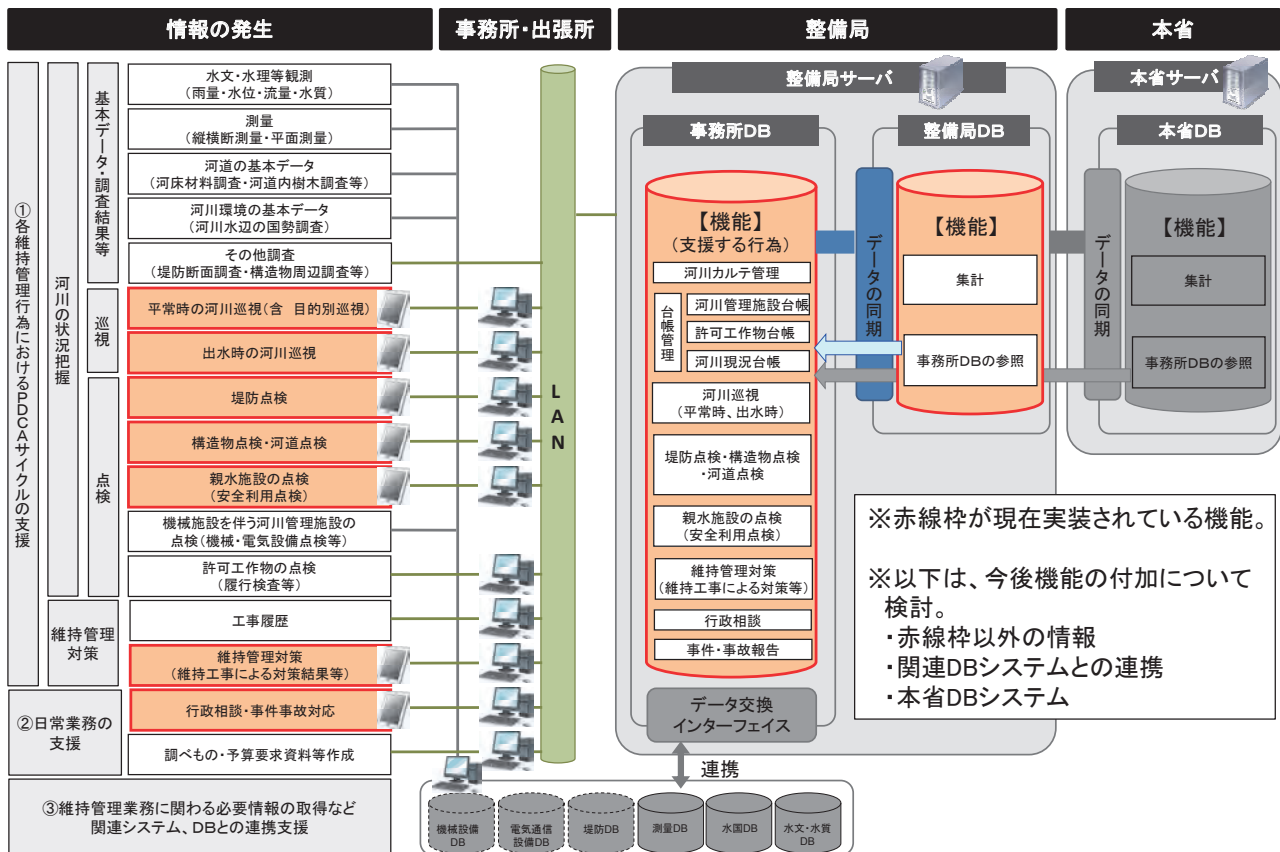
情報の発生

事務所・出張所

整備局

本省

①各維持管理行為におけるPDCAサイクルの支援

河川の状況把握

基本データ・調査結果等

水文・水理等観測
（雨量・水位・流量・水質）

測量
（縦横断測量・平面測量）

河道の基本データ
（河床材料調査・河道内樹木調査等）

河川環境の基本データ
（河川水辺の国勢調査）

その他調査
（堤防断面調査・構造物周辺調査等）

巡視

平常時の河川巡視（含　目的別巡視）

出水時の河川巡視

点検

堤防点検

構造物点検・河道点検

親水施設の点検
（安全利用点検）

機械施設を伴う河川管理施設の点検（機械・電気設備点検等）

許可工作物の点検
（履行検査等）

維持管理対策

工事履歴

維持管理対策
（維持工事による対策結果等）

②日常業務の支援

行政相談・事件事故対応

調べもの・予算要求資料等作成

③維持管理業務に関わる必要情報の取得など関連システム、DBとの連携支援

LAN

整備局サーバ

事務所DB

【機能】
（支援する行為）

河川カルテ管理

台帳管理

河川管理施設台帳

許可工作物台帳

河川現況台帳

河川巡視
（平常時、出水時）

堤防点検・構造物点検・河道点検

親水施設の点検
（安全利用点検）

維持管理対策
（維持工事による対策等）

行政相談

事件・事故報告

データ交換インターフェイス

データの同期

整備局DB

【機能】

集計

事務所DBの参照

本省サーバ

本省DB

データの同期

【機能】

集計

事務所DBの参照

※赤線枠が現在実装されている機能。

※以下は、今後機能の付加について検討。
・赤線枠以外の情報
・関連DBシステムとの連携
・本省DBシステム

連携

機械設備DB

電気通信設備DB

堤防DB

測量DB

水国DB

水文・水質DB